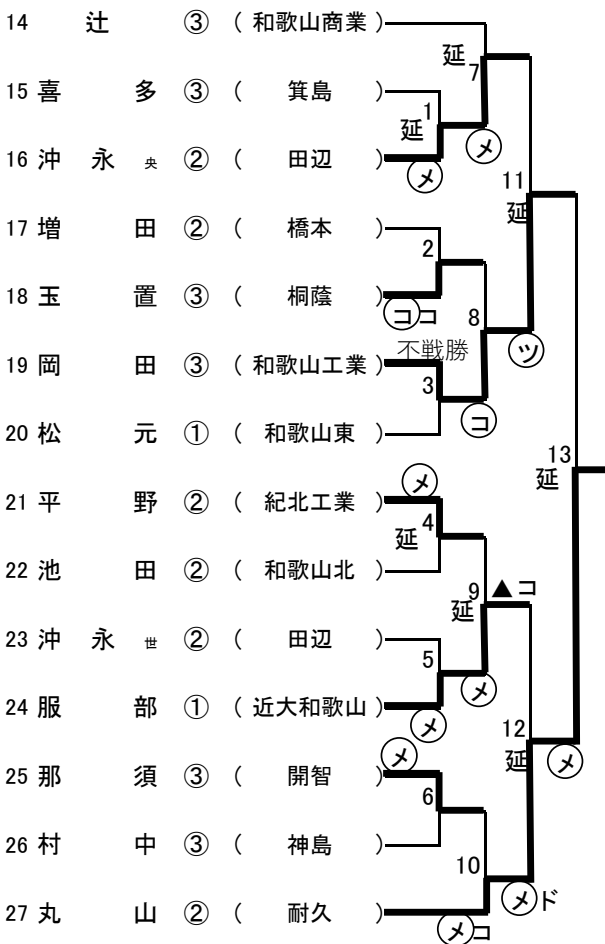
14 辻 ③ ( 和歌山商業 )
15 喜 多 ③ ( 箕島 )
16 沖 永 央 ② ( 田辺 )
17 増 田 ② ( 橋本 )
18 玉 置 ③ ( 桐蔭 )
19 岡 田 ③ ( 和歌山工業 )
20 松 元 ① ( 和歌山東 )
21 平 野 ② ( 紀北工業 )
22 池 田 ② ( 和歌山北 )
23 沖 永 世 ② ( 田辺 )
24 服 部 ① ( 近大和歌山 )
25 那 須 ③ ( 開智 )
26 村 中 ③ ( 神島 )
27 丸 山 ② ( 耐久 )

延 7
延 1
メ
メ
11
延
2
コ コ
8
不戦勝
ツ
3
コ
13
延
メ
延 4
9
延
▲コ
5
メ
メ
12
延
メ
メ
6
10
メ ド
メ コ